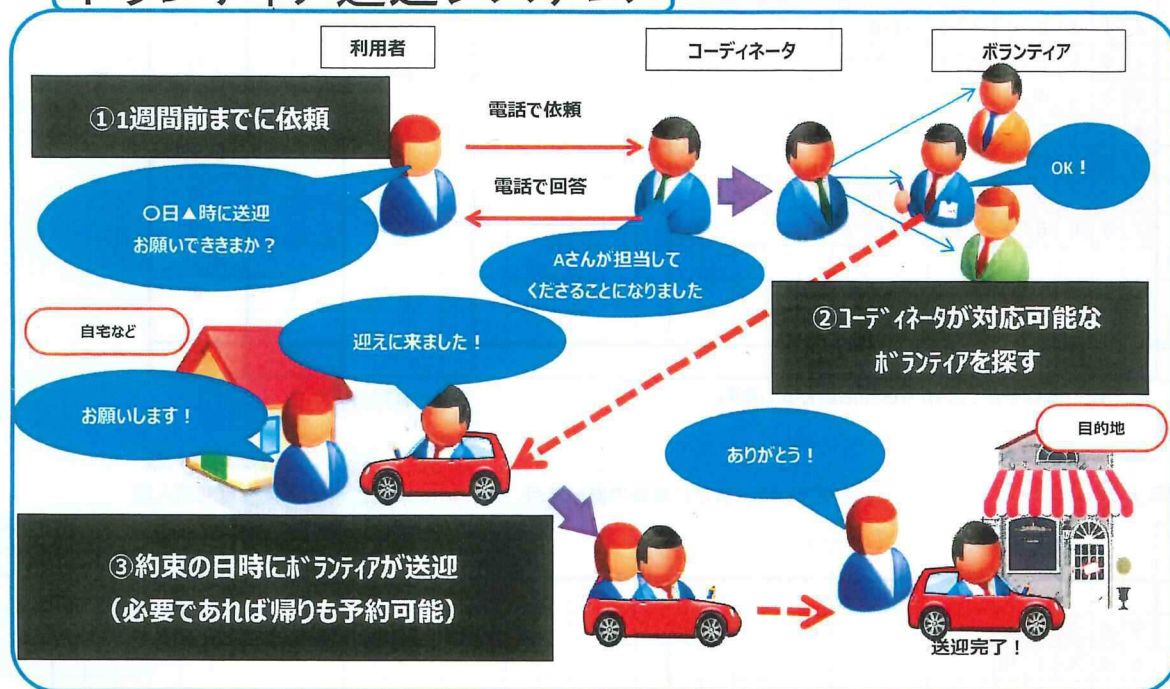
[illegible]

利用者

コーディネータ

ボランティア

①1週間前までに依頼

電話で依頼

電話で回答

OK！

○日▲時に送迎お願いできますか？

Aさんが担当してくださることになりました

②コーディネータが対応可能なボランティアを探す

自宅など

迎えに来ました！

お願いします！

ありがとう！

目的地

③約束の日時にボランティアが送迎（必要であれば帰りも予約可能）

送迎完了！